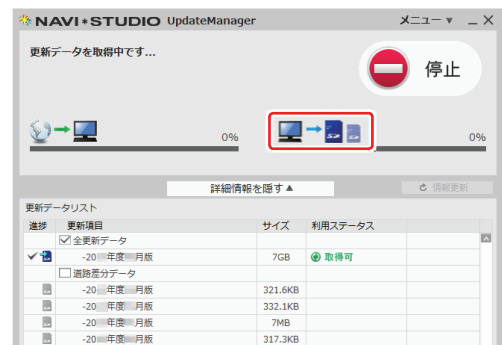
NAVI*STUDIO UpdateManager

メニュー ▾ _ X

更新データを取得中です...

停止

0%

0%

詳細情報を隠す ▲

情報更新

更新データリスト

| 進捗 | 更新項目 | サイズ | 利用ステータス |
|---|---|---|---|
| | 全更新データ | | |
| ✔ | -20 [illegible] 年度 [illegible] 月版 | 7GB | 取得可 |
| | 道路差分データ | | |
| | -20 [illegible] 年度 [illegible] 月版 | 321.6KB | |
| | -20 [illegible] 年度 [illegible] 月版 | 332.1KB | |
| | -20 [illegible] 年度 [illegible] 月版 | 7MB | |
| | -20 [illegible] 年度 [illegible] 月版 | 317.3KB | |